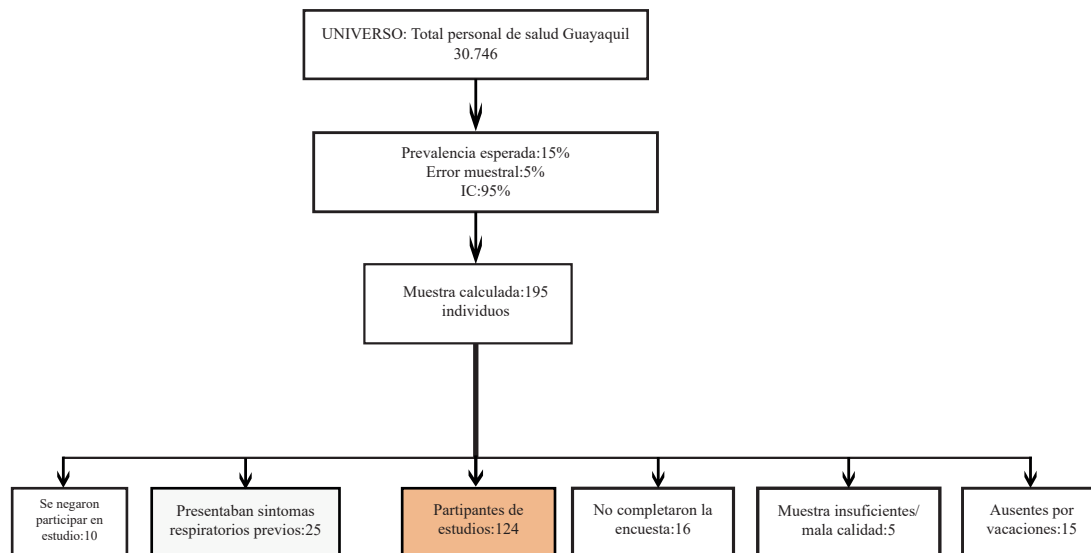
UNIVERSO: Total personal de salud Guayaquil
30.746

Prevalencia esperada:15%
Error muestral:5%
IC:95%

Muestra calculada:195
individuos

Se negaron participar en estudio:10

Presentaban sintomas respiratorios previos:25

Partipantes de estudios:124

No completaron la encuesta:16

Muestra insuficientes/ mala calidad:5

Ausentes por vacaciones:15